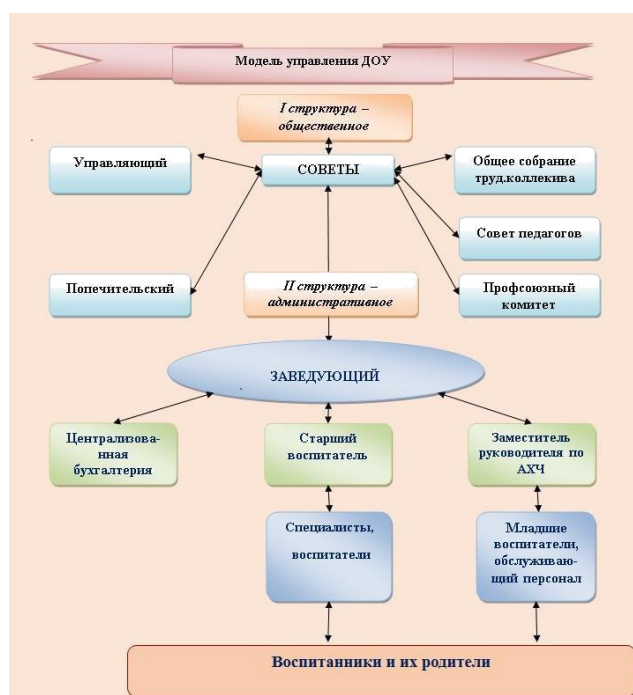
Модель управления ДОУ

I структура – общественное

Управляющий

СОВЕТЫ

Общее собрание труд.коллекива

Совет педагогов

Попечительский

II структура – административное

Профсоюзный комитет

ЗАВЕДУЮЩИЙ

Централизованная бухгалтерия

Старший воспитатель

Заместитель руководителя по АХЧ

Специалисты, воспитатели

Младшие воспитатели, обслуживающий персонал

Воспитанники и их родители